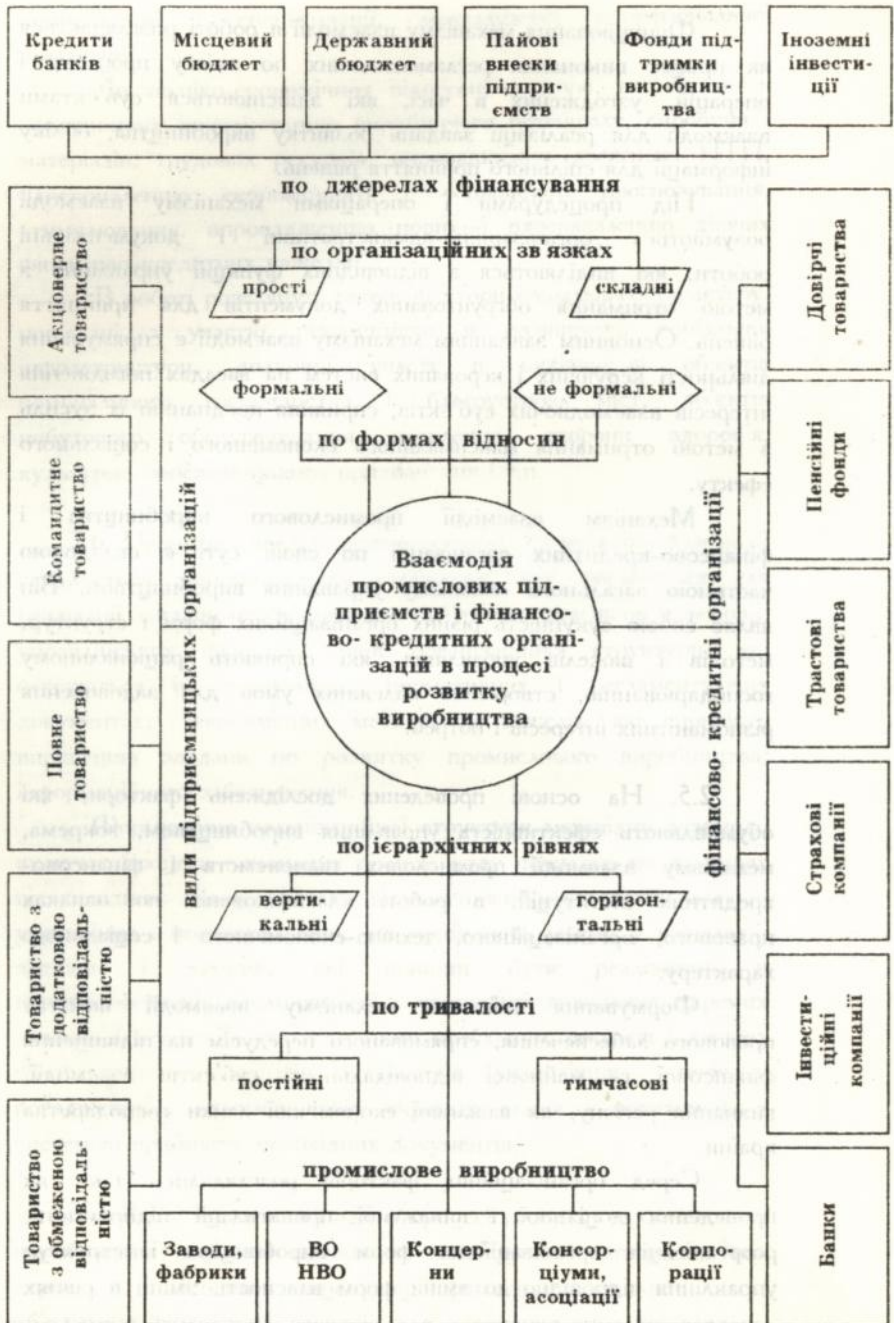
Кредити банків

Місцевий бюджет

Державний бюджет

Пайові внески підприємств

Фонди підтримки виробництва

Іноземні інвестиції

по джерелах фінансування

по організаційних зв'язках

прості

складні

формальні

не формальні

по формах відносин

Взаємодія промислових підприємств і фінансово- кредитних організацій в процесі розвитку виробництва

по ієрархічних рівнях

вертикальні

горизонтальні

по тривалості

постійні

тимчасові

промислове виробництво

Заводи, фабрики

ВО НВО

Концерни

Консорціуми, асоціації

Корпорації

види підприємницьких організацій

Акціонерне товариство

Командитне товариство

Повне товариство

Товариство з додатковою відповідальністю

Товариство з обмеженою відповідальністю

фінансово- кредитні організації

Довірчі товариства

Пенсійні фонди

Трастові товариства

Страхові компанії

Інвестиційні компанії

Банки